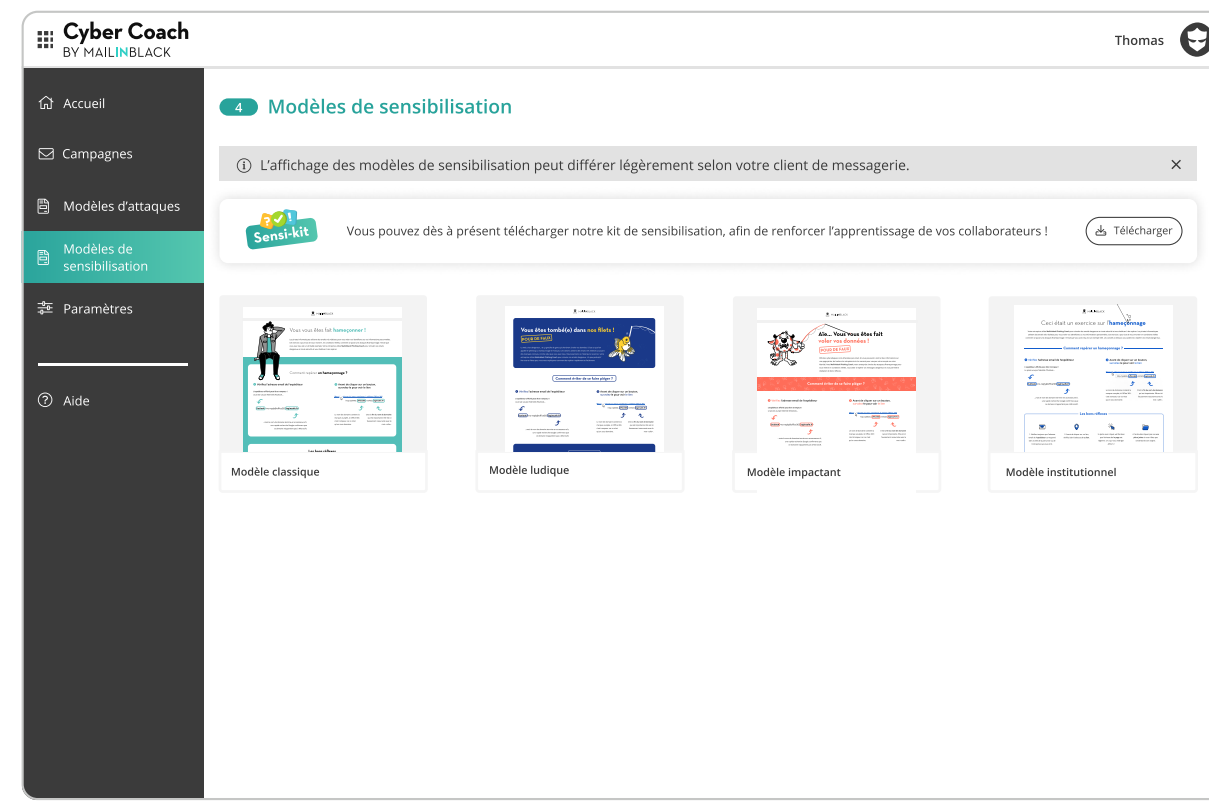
Cyber Coach
BY MAILINBLACK

Thomas

Accueil

Campagnes

Modèles d'attaques

Modèles de sensibilisation

Paramètres

Aide

4 Modèles de sensibilisation

L'affichage des modèles de sensibilisation peut différer légèrement selon votre client de messagerie.

Sensi-kit

Vous pouvez dès à présent télécharger notre kit de sensibilisation, afin de renforcer l'apprentissage de vos collaborateurs !

Télécharger

Vous vous êtes fait hameçonner !

Comment repérer un hameçonnage ?

Modèle classique

Vous êtes tombé(e) dans nos filets !

POUR DE FAUX

Comment éviter de se faire piéger ?

Modèle ludique

Aïe... Vous vous êtes fait voler vos données !

POUR DE FAUX

Comment éviter de se faire piéger ?

Modèle impactant

Ceci était un exercice sur l'hameçonnage

Comment repérer un hameçonnage ?

Les bons réflexes

Modèle institutionnel